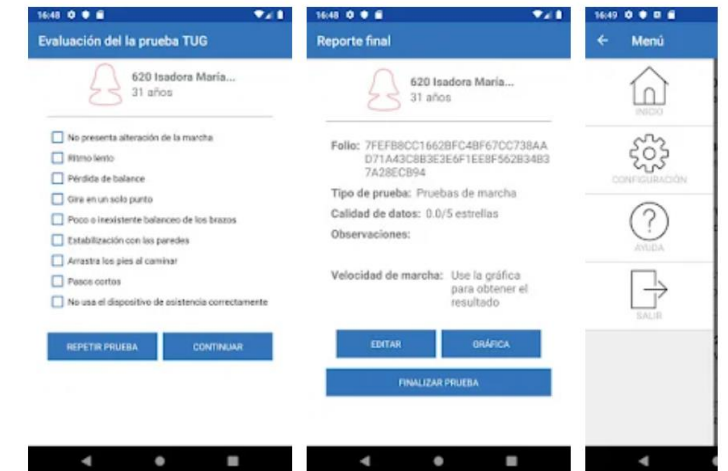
16:48

Evaluación del la prueba TUG

620 Isadora María...
31 años

No presenta alteración de la marcha
Ritmo lento
Pérdida de balance
Gira en un solo punto
Poco o inexistente balanceo de los brazos
Estabilización con las paredes
Arrastra los pies al caminar
Pasos cortos
No usa el dispositivo de asistencia correctamente

REPETIR PRUEBA
CONTINUAR

16:48

Reporte final

620 Isadora María...
31 años

Folio: 7FEFB8CC1662BFC4BF67CC738AAD71A43C8B3E3E6F1EE8F562B34B37A28ECB94
Tipo de prueba: Pruebas de marcha
Calidad de datos: 0.0/5 estrellas
Observaciones:

Velocidad de marcha: Use la gráfica para obtener el resultado

EDITAR
GRÁFICA
FINALIZAR PRUEBA

16:49

Menú

INICIO
CONFIGURACIÓN
AYUDA
SALIR